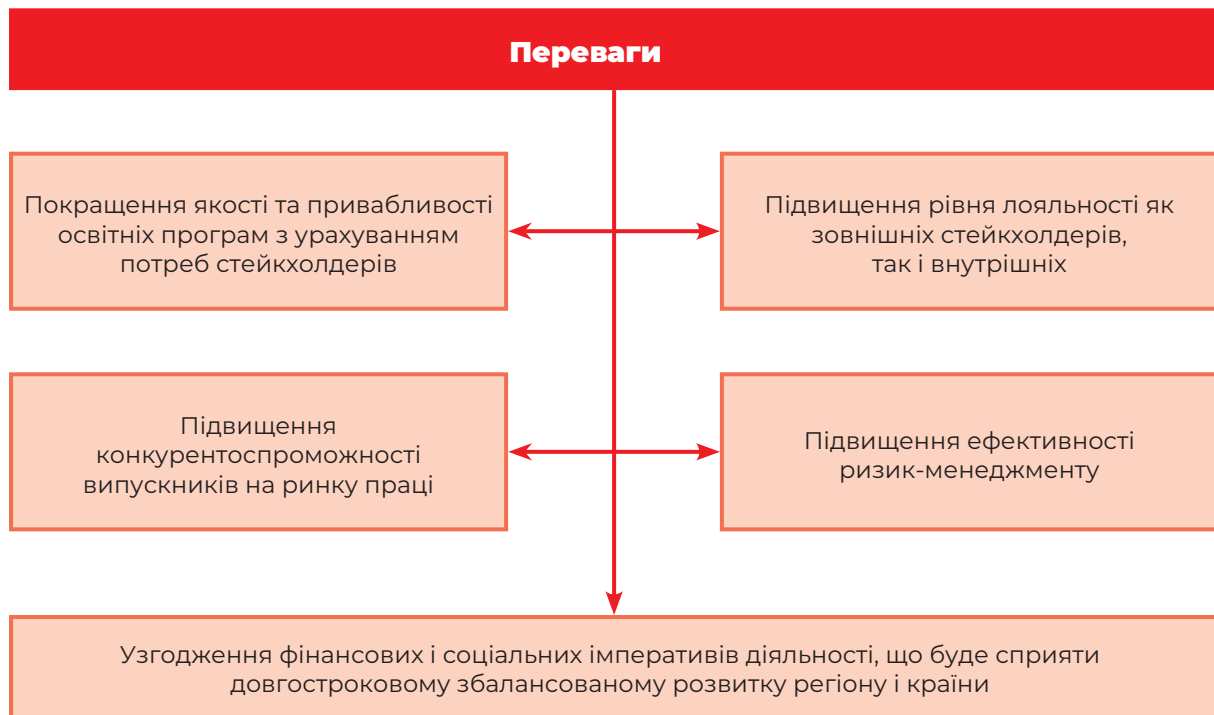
Переваги

Покращення якості та привабливості освітніх програм з урахуванням потреб стейкхолдерів

Підвищення рівня лояльності як зовнішніх стейкхолдерів, так і внутрішніх

Підвищення конкурентоспроможності випускників на ринку праці

Підвищення ефективності ризик-менеджменту

Узгодження фінансових і соціальних імперативів діяльності, що буде сприяти довгостроковому збалансованому розвитку регіону і країни